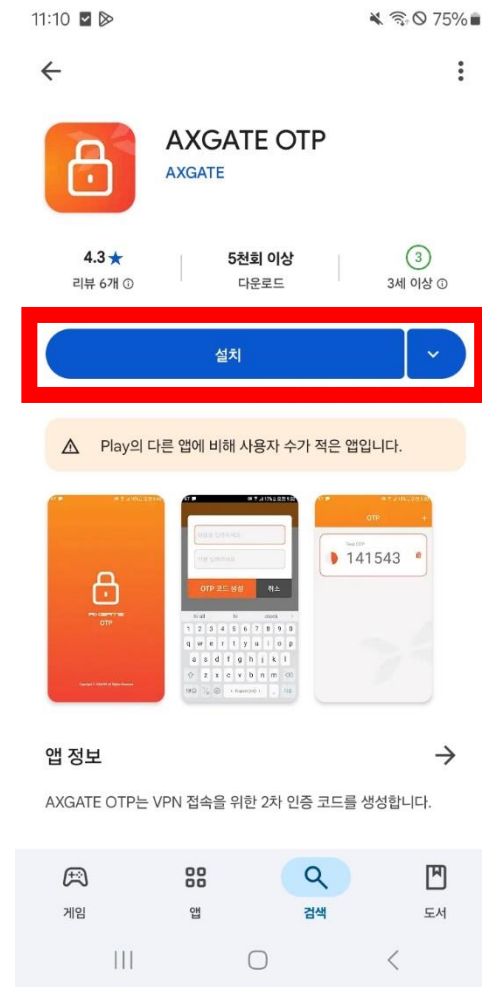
11:10 75%

AXGATE OTP
AXGATE

4.3★
리뷰 6개 ⓘ

5천회 이상
다운로드

3
3세 이상 ⓘ

설치

Play의 다른 앱에 비해 사용자 수가 적은 앱입니다.

AXGATE OTP

OTP 코드 생성 취소

OTP
141543

앱 정보

AXGATE OTP는 VPN 접속을 위한 2차 인증 코드를 생성합니다.

게임 앱 검색 도서